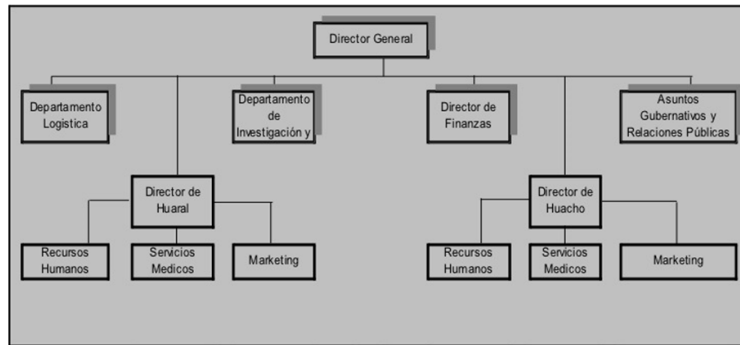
Director General

Departamento Logística

Departamento de Investigación y

Director de Finanzas

Asuntos Gubernativos y Relaciones Públicas

Director de Huaral

Director de Huacho

Recursos Humanos

Servicios Medicos

Marketing

Recursos Humanos

Servicios Medicos

Marketing